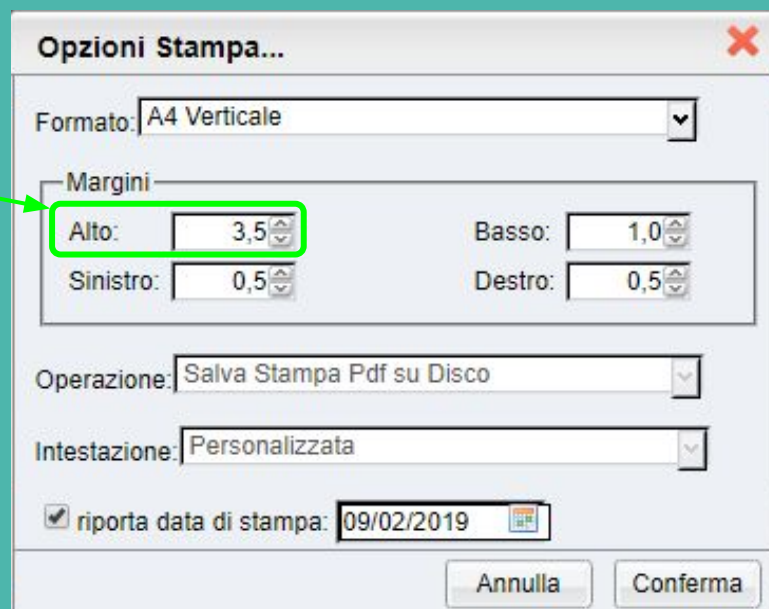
Opzioni Stampa...

Formato: A4 Verticale

Margini

Alto: 3,5

Basso: 1,0

Sinistro: 0,5

Destro: 0,5

Operazione: Salva Stampa Pdf su Disco

Intestazione: Personalizzata

riporta data di stampa: 09/02/2019

Annulla

Conferma